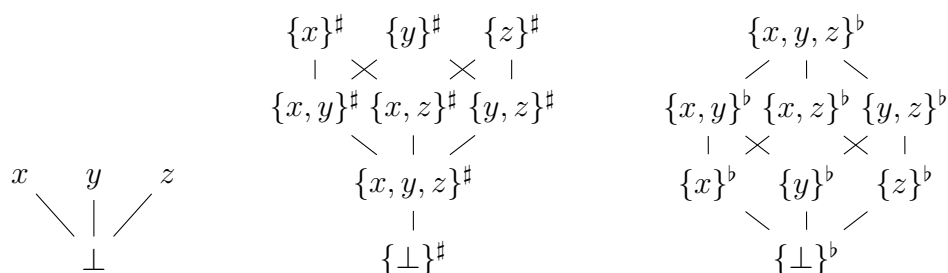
$\{x\}^\sharp$ $\{y\}^\sharp$ $\{z\}^\sharp$

$\{x,y\}^\sharp$ $\{x,z\}^\sharp$ $\{y,z\}^\sharp$

$\{x,y,z\}^\sharp$

$\{\bot\}^\sharp$

$\{x,y,z\}^\flat$

$\{x,y\}^\flat$ $\{x,z\}^\flat$ $\{y,z\}^\flat$

$\{x\}^\flat$ $\{y\}^\flat$ $\{z\}^\flat$

$\{\bot\}^\flat$

$x$ $y$ $z$

$\bot$